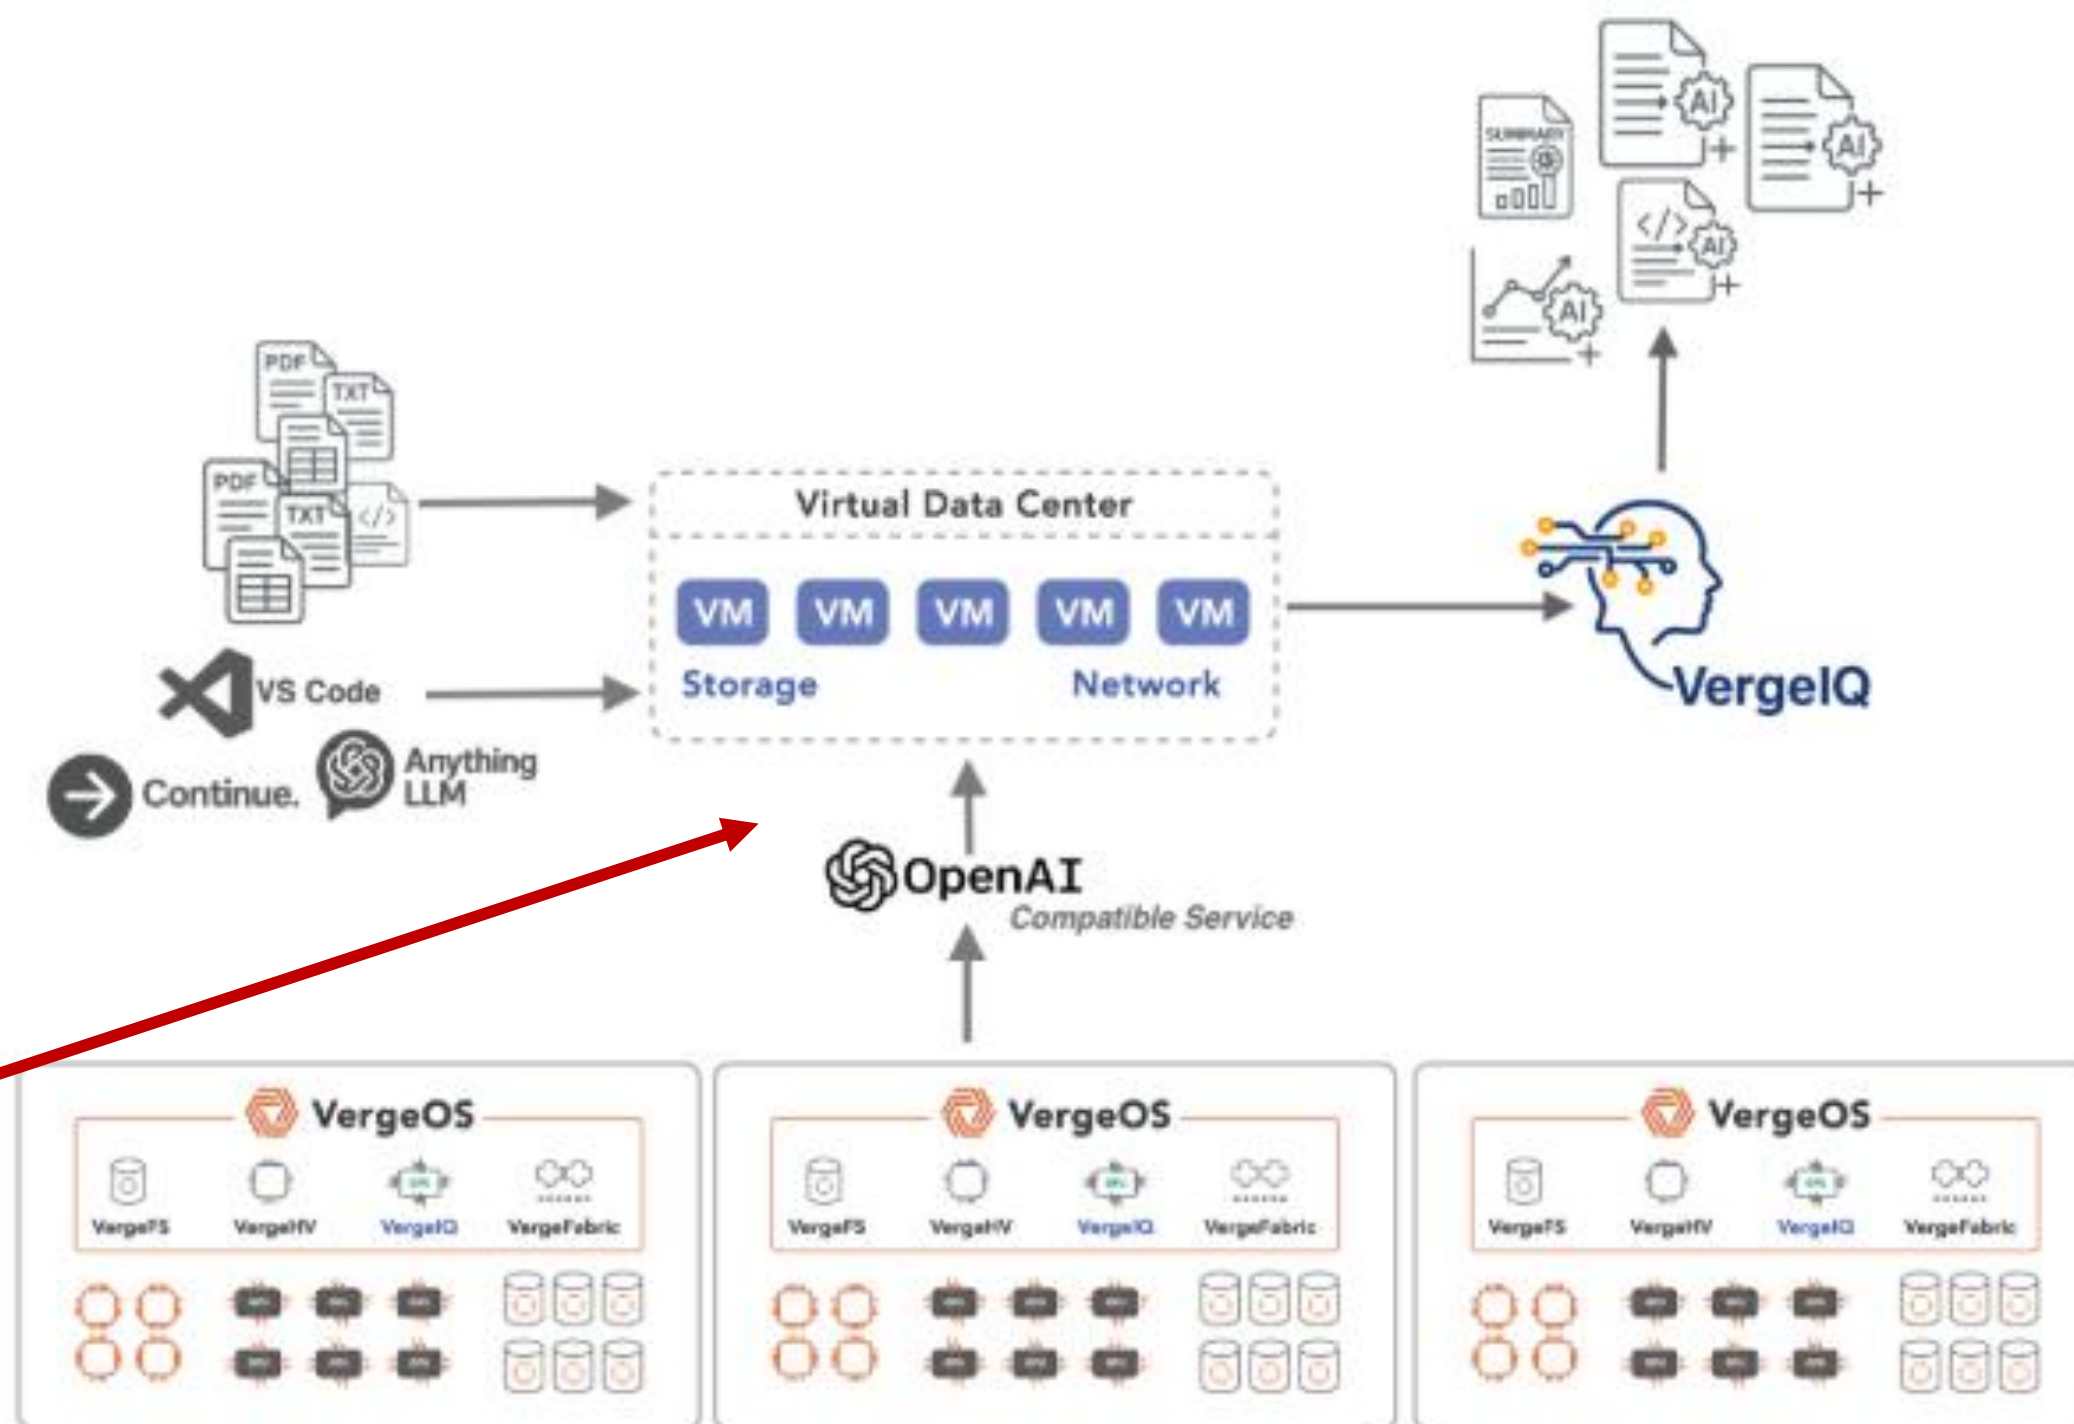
SUMMARY

AI

AI

AI

AI

PDF

TXT

PDF

TXT

</>

Virtual Data Center

VM VM VM VM VM

Storage

Network

VergeIQ

VS Code

Continue.

Anything LLM

OpenAI

Compatible Service

VergeOS

VergeFS VergeHV VergeIQ VergeFabric

VergeOS

VergeFS VergeHV VergeIQ VergeFabric

VergeOS

VergeFS VergeHV VergeIQ VergeFabric